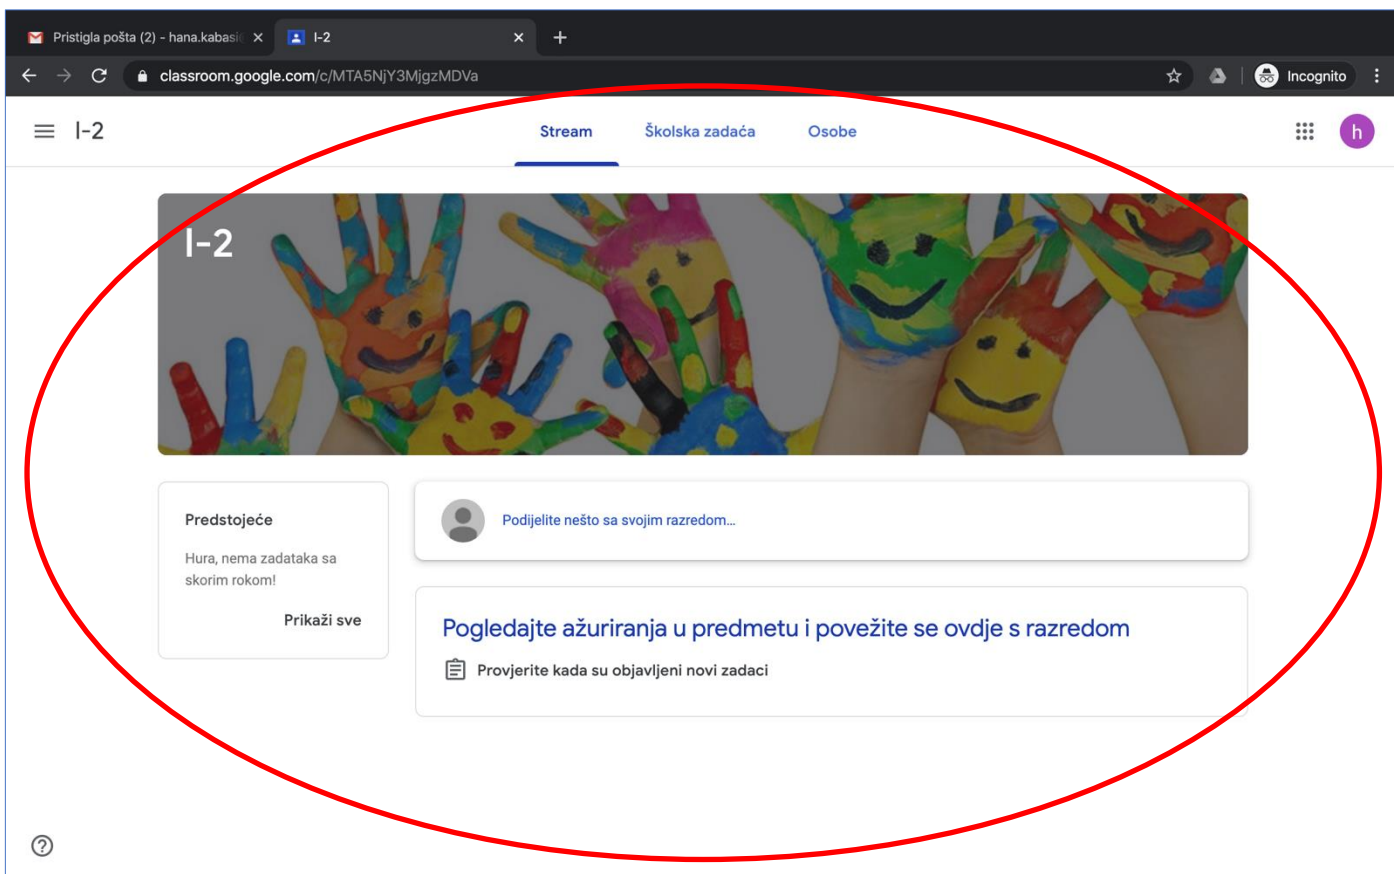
Pristigla pošta (2) - hana.kabasi
I-2
classroom.google.com/c/MTA5NjY3MjgzMDVa
Incognito

I-2
Stream
Školska zadaća
Osobe
h

I-2

Predstojeće
Hura, nema zadataka sa skorim rokom!
Prikaži sve

Podijelite nešto sa svojim razredom...

Pogledajte ažuriranja u predmetu i povežite se ovdje s razredom
Provjerite kada su objavljeni novi zadaci